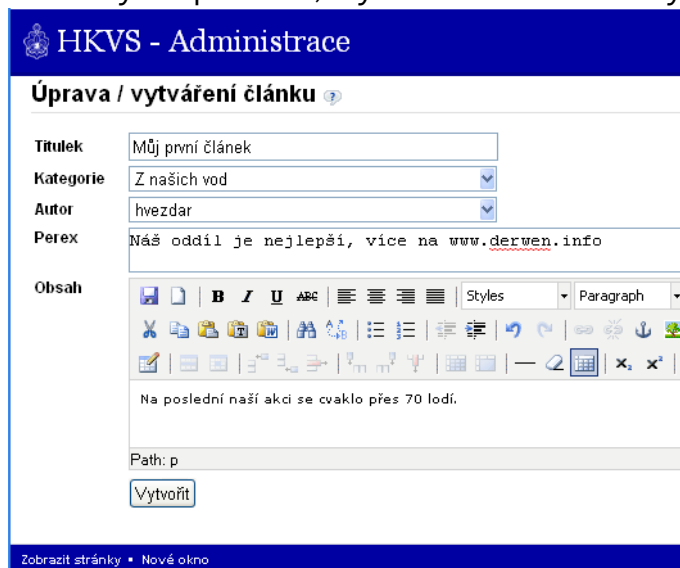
HKVS - Administrace

Úprava / vytváření článku

Titulek
Můj první článek

Kategorie
Z našich vod

Autor
hvezdar

Perex
Náš oddíl je nejlepší, více na www.derwen.info

Obsah
Styles
Paragraph

Na poslední naší akci se cvaklo přes 70 lodí.

Path: p

Vytvořit

Zobrazit stránky • Nové okno